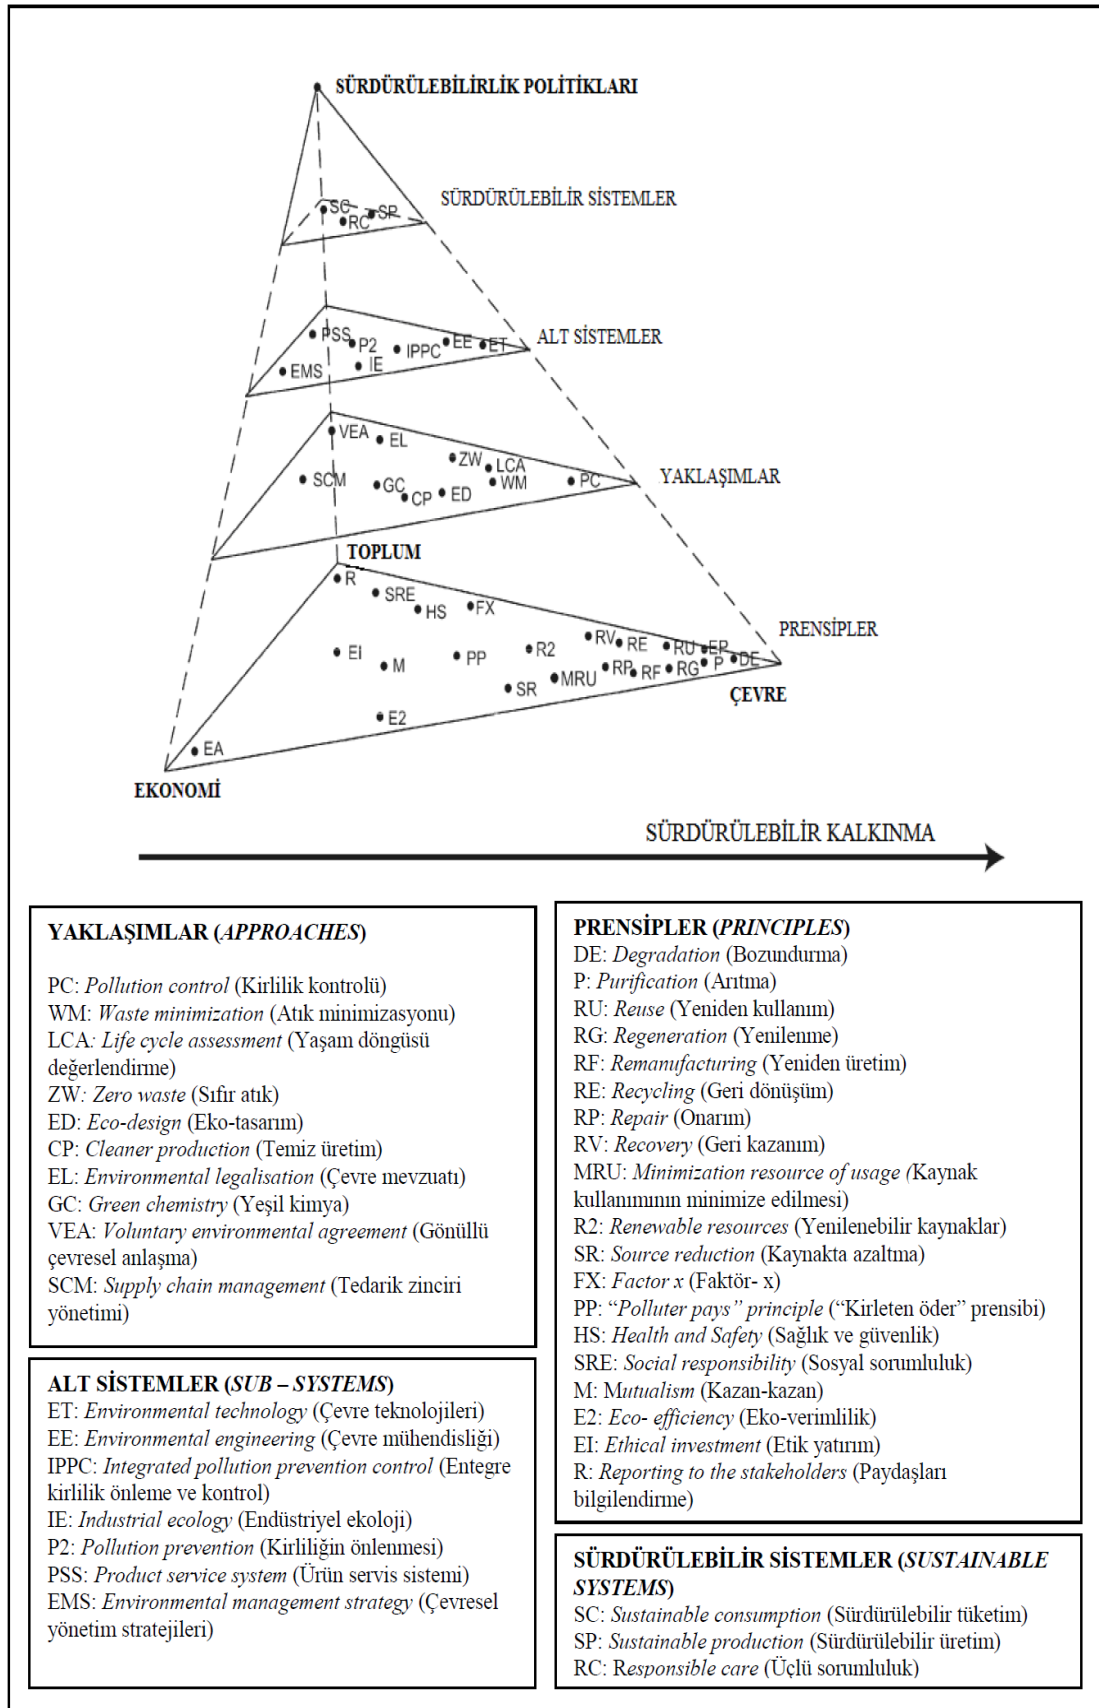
SÜRDÜRÜLEBİLİRLİK POLİTİKLARI

SC
RC
SP
SÜRDÜRÜLEBİLİR SİSTEMLER

PSS
P2
IPPC
EE
ET
EMS
IE
ALT SİSTEMLER

VEA
EL
ZW
LCA
SCM
GC
CP
ED
WM
PC
YAKLAŞIMLAR

TOPLUM
R
SRE
HS
FX
EI
M
PP
R2
RV
RE
RU
EP
SR
MRU
RP
RF
RG
P
DE
PRENSİPLER
E2
EA
ÇEVRE
EKONOMİ

SÜRDÜRÜLEBİLİR KALKINMA

YAKLAŞIMLAR (APPROACHES)

PC: Pollution control (Kirlilik kontrolü)
WM: Waste minimization (Atık minimizasyonu)
LCA: Life cycle assessment (Yaşam döngüsü değerlendirme)
ZW: Zero waste (Sıfır atık)
ED: Eco-design (Eko-tasarım)
CP: Cleaner production (Temiz üretim)
EL: Environmental legalisation (Çevre mevzuatı)
GC: Green chemistry (Yeşil kimya)
VEA: Voluntary environmental agreement (Gönüllü çevresel anlaşma)
SCM: Supply chain management (Tedarik zinciri yönetimi)

ALT SİSTEMLER (SUB – SYSTEMS)
ET: Environmental technology (Çevre teknolojileri)
EE: Environmental engineering (Çevre mühendisliği)
IPPC: Integrated pollution prevention control (Entegre kirlilik önleme ve kontrol)
IE: Industrial ecology (Endüstriyel ekoloji)
P2: Pollution prevention (Kirliliğin önlenmesi)
PSS: Product service system (Ürün servis sistemi)
EMS: Environmental management strategy (Çevresel yönetim stratejileri)

PRENSİPLER (PRINCIPLES)
DE: Degradation (Bozundurma)
P: Purification (Arıtma)
RU: Reuse (Yeniden kullanım)
RG: Regeneration (Yenilenme)
RF: Remanufacturing (Yeniden üretim)
RE: Recycling (Geri dönüşüm)
RP: Repair (Onarım)
RV: Recovery (Geri kazanım)
MRU: Minimization resource of usage (Kaynak kullanımının minimize edilmesi)
R2: Renewable resources (Yenilenebilir kaynaklar)
SR: Source reduction (Kaynakta azaltma)
FX: Factor x (Faktör- x)
PP: "Polluter pays" principle ("Kirleten öder" prensibi)
HS: Health and Safety (Sağlık ve güvenlik)
SRE: Social responsibility (Sosyal sorumluluk)
M: Mutualism (Kazan-kazan)
E2: Eco- efficiency (Eko-verimlilik)
EI: Ethical investment (Etik yatırım)
R: Reporting to the stakeholders (Paydaşları bilgilendirme)

SÜRDÜRÜLEBİLİR SİSTEMLER (SUSTAINABLE SYSTEMS)
SC: Sustainable consumption (Sürdürülebilir tüketim)
SP: Sustainable production (Sürdürülebilir üretim)
RC: Responsible care (Üçlü sorumluluk)